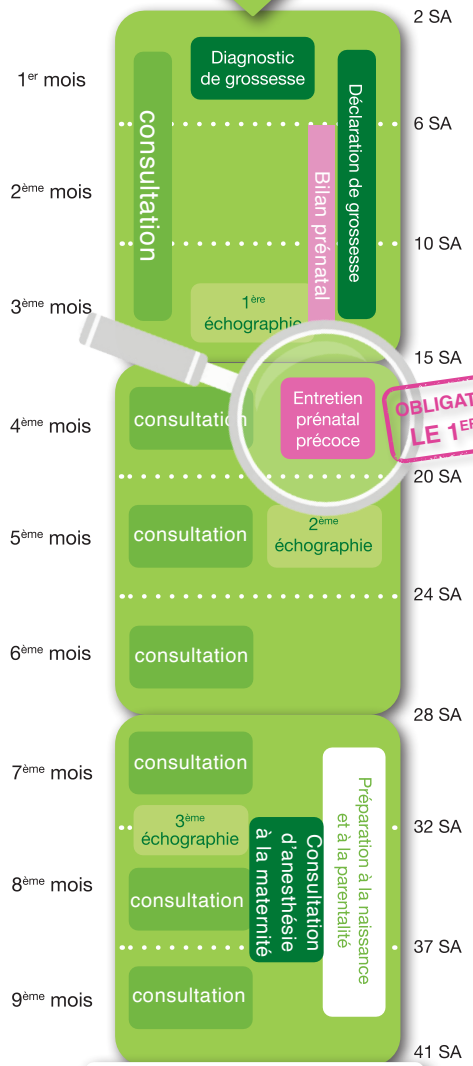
2 SA

1$^{er}$ mois

Diagnostic de grossesse

consultation

Déclaration de grossesse

6 SA

2$^{ème}$ mois

Bilan prénatal

10 SA

3$^{ème}$ mois

1$^{ère}$ échographie

15 SA

4$^{ème}$ mois

consultation

Entretien prénatal précoce

OBLIGAT LE 1$^{ER}$

20 SA

5$^{ème}$ mois

consultation

2$^{ème}$ échographie

24 SA

6$^{ème}$ mois

consultation

28 SA

7$^{ème}$ mois

consultation

Préparation à la naissance et à la parentalité

3$^{ème}$ échographie

32 SA

Consultation d'anesthésie à la maternité

8$^{ème}$ mois

consultation

37 SA

9$^{ème}$ mois

consultation

41 SA